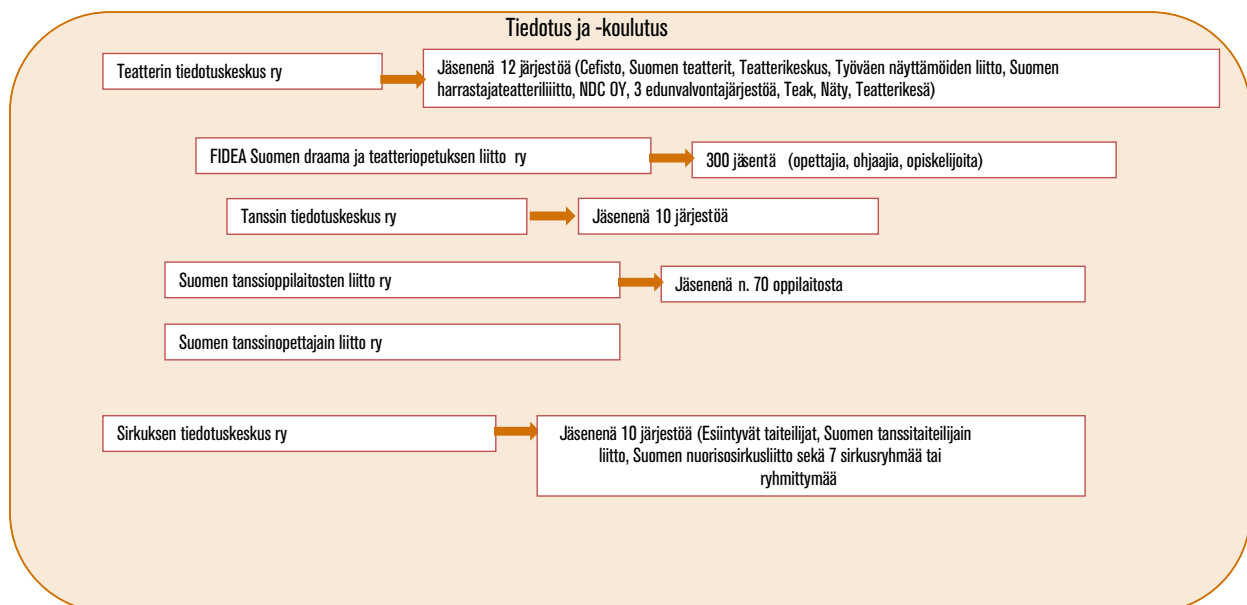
Tiedotus ja -koulutus

Teatterin tiedotuskeskus ry

Jäsenenä 12 järjestöä (Cefisto, Suomen teatterit, Teatterikeskus, Työväen näyttämöiden liitto, Suomen harrastajateatteriliitto, NDC OY, 3 edunvalvontajärjestöä, Teak, Näty, Teatterikesä)

FIDEA Suomen draama ja teatteriopetuksen liitto ry

300 jäsentä (opettajia, ohjaajia, opiskelijoita)

Tanssin tiedotuskeskus ry

Jäsenenä 10 järjestöä

Suomen tanssioppilaitosten liitto ry

Jäsenenä n. 70 oppilaitosta

Suomen tanssinopettajain liitto ry

Sirkuksen tiedotuskeskus ry

Jäsenenä 10 järjestöä (Esiintyvät taiteilijat, Suomen tanssitaiteilijain liitto, Suomen nuorisosirkusliitto sekä 7 sirkusryhmää tai ryhmittymää